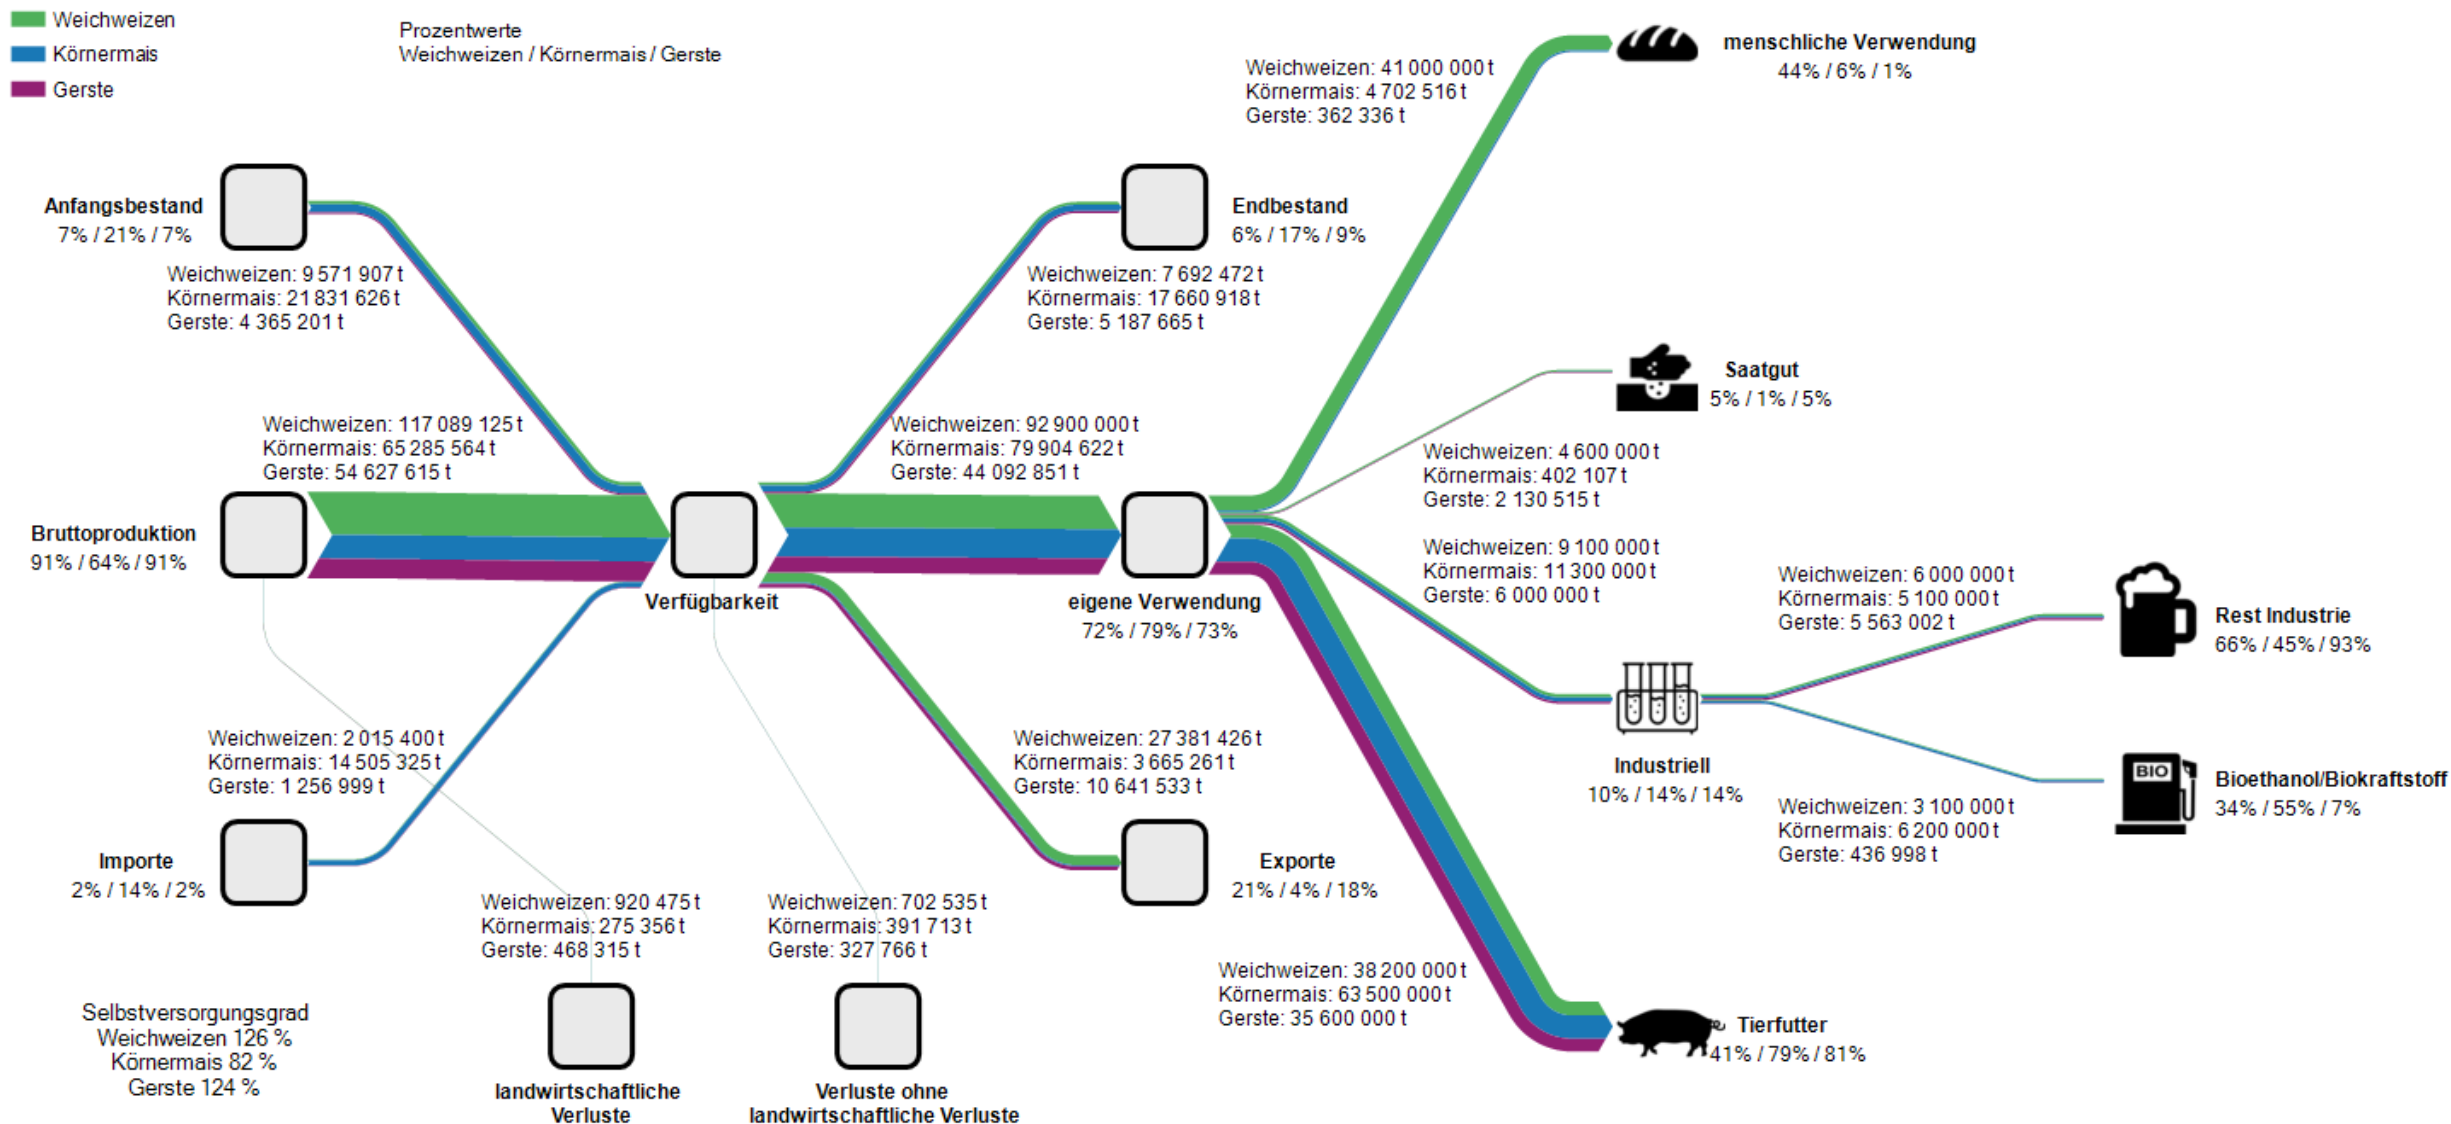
Weichweizen
Körnermais
Gerste

Prozentwerte
Weichweizen / Körnermais / Gerste

Anfangsbestand
7% / 21% / 7%

Weichweizen: 9 571 907 t
Körnermais: 21 831 626 t
Gerste: 4 365 201 t

Weichweizen: 117 089 125 t
Körnermais: 65 285 564 t
Gerste: 54 627 615 t

Bruttoproduktion
91% / 64% / 91%

Verfügbarkeit

Weichweizen: 2 015 400 t
Körnermais: 14 505 325 t
Gerste: 1 256 999 t

Importe
2% / 14% / 2%

Weichweizen: 920 475 t
Körnermais: 275 356 t
Gerste: 468 315 t

Weichweizen: 702 535 t
Körnermais: 391 713 t
Gerste: 327 766 t

Selbstversorgungsgrad
Weichweizen 126 %
Körnermais 82 %
Gerste 124 %

landwirtschaftliche Verluste

Verluste ohne landwirtschaftliche Verluste

Endbestand
6% / 17% / 9%

Weichweizen: 7 692 472 t
Körnermais: 17 660 918 t
Gerste: 5 187 665 t

Weichweizen: 92 900 000 t
Körnermais: 79 904 622 t
Gerste: 44 092 851 t

eigene Verwendung
72% / 79% / 73%

Weichweizen: 27 381 426 t
Körnermais: 3 665 261 t
Gerste: 10 641 533 t

Exporte
21% / 4% / 18%

Weichweizen: 41 000 000 t
Körnermais: 4 702 516 t
Gerste: 362 336 t

menschliche Verwendung
44% / 6% / 1%

Saatgut
5% / 1% / 5%

Weichweizen: 4 600 000 t
Körnermais: 402 107 t
Gerste: 2 130 515 t

Weichweizen: 9 100 000 t
Körnermais: 11 300 000 t
Gerste: 6 000 000 t

Weichweizen: 6 000 000 t
Körnermais: 5 100 000 t
Gerste: 5 563 002 t

Rest Industrie
66% / 45% / 93%

Industriell
10% / 14% / 14%

BIO

Bioethanol/Biokraftstoff
34% / 55% / 7%

Weichweizen: 3 100 000 t
Körnermais: 6 200 000 t
Gerste: 436 998 t

Weichweizen: 38 200 000 t
Körnermais: 63 500 000 t
Gerste: 35 600 000 t

Tierfutter
41% / 79% / 81%